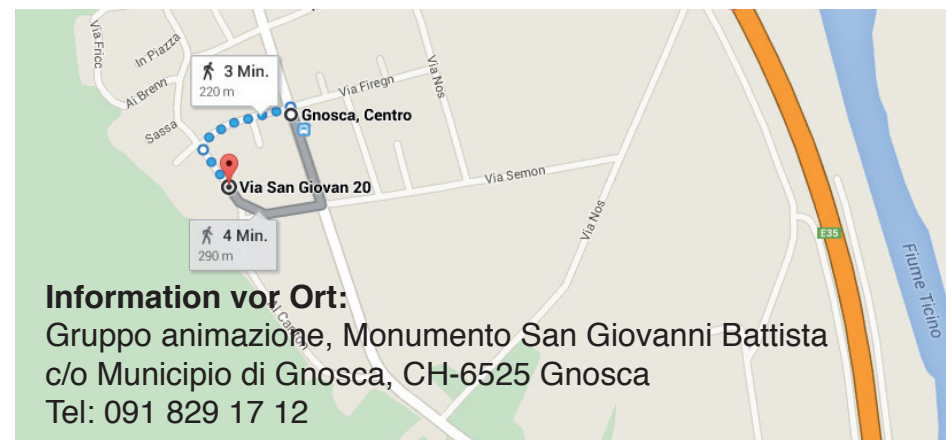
Via Fricc
In Piazza
Ai Brenn
Sassa
3 Min.
220 m
Via Firegn
Via Nos
Gnosca, Centro
Via San Giovan 20
Via Semon
Via Nos
4 Min.
290 m
E35
Fiume Ticino
Al Cano

Information vor Ort:
Gruppo animazione, Monumento San Giovanni Battista
c/o Municipio di Gnosca, CH-6525 Gnosca
Tel: 091 829 17 12